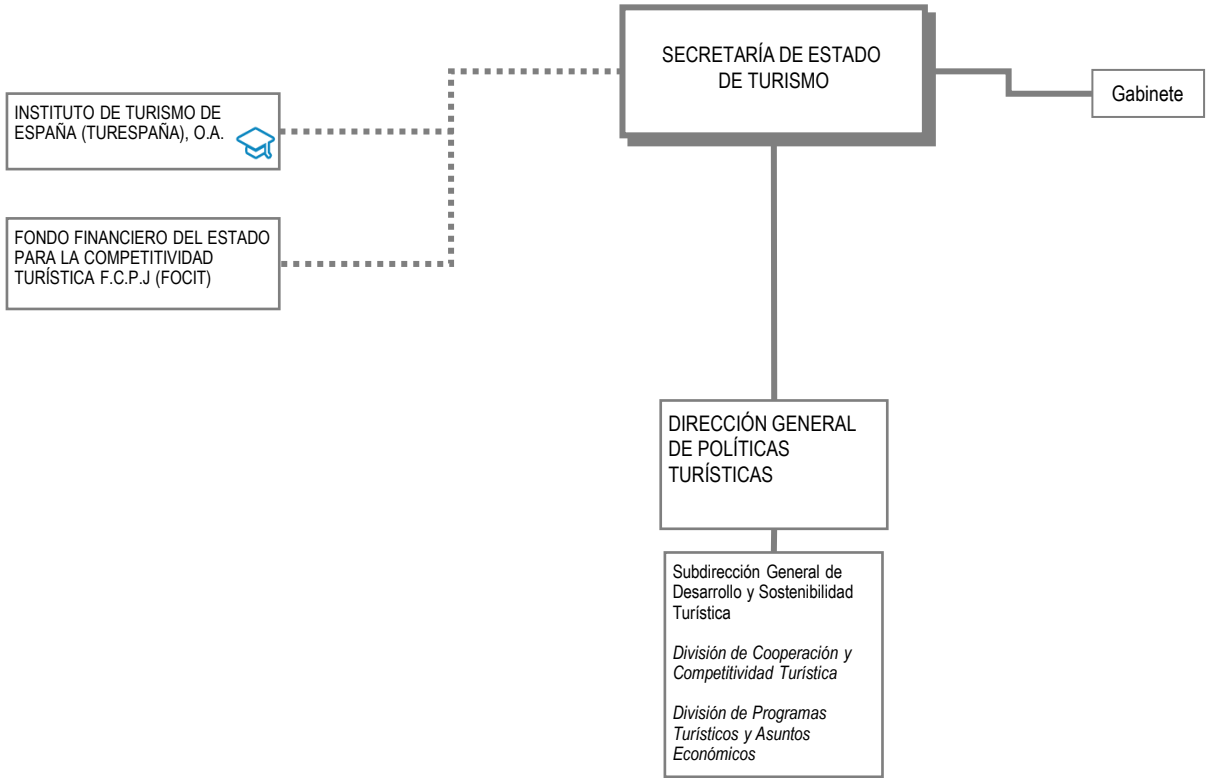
SECRETARÍA DE ESTADO DE TURISMO

Gabinete

INSTITUTO DE TURISMO DE ESPAÑA (TURESPAÑA), O.A.

FONDO FINANCIERO DEL ESTADO PARA LA COMPETITIVIDAD TURÍSTICA F.C.P.J (FOCIT)

DIRECCIÓN GENERAL DE POLÍTICAS TURÍSTICAS

Subdirección General de Desarrollo y Sostenibilidad Turística

*División de Cooperación y Competitividad Turística*

*División de Programas Turísticos y Asuntos Económicos*